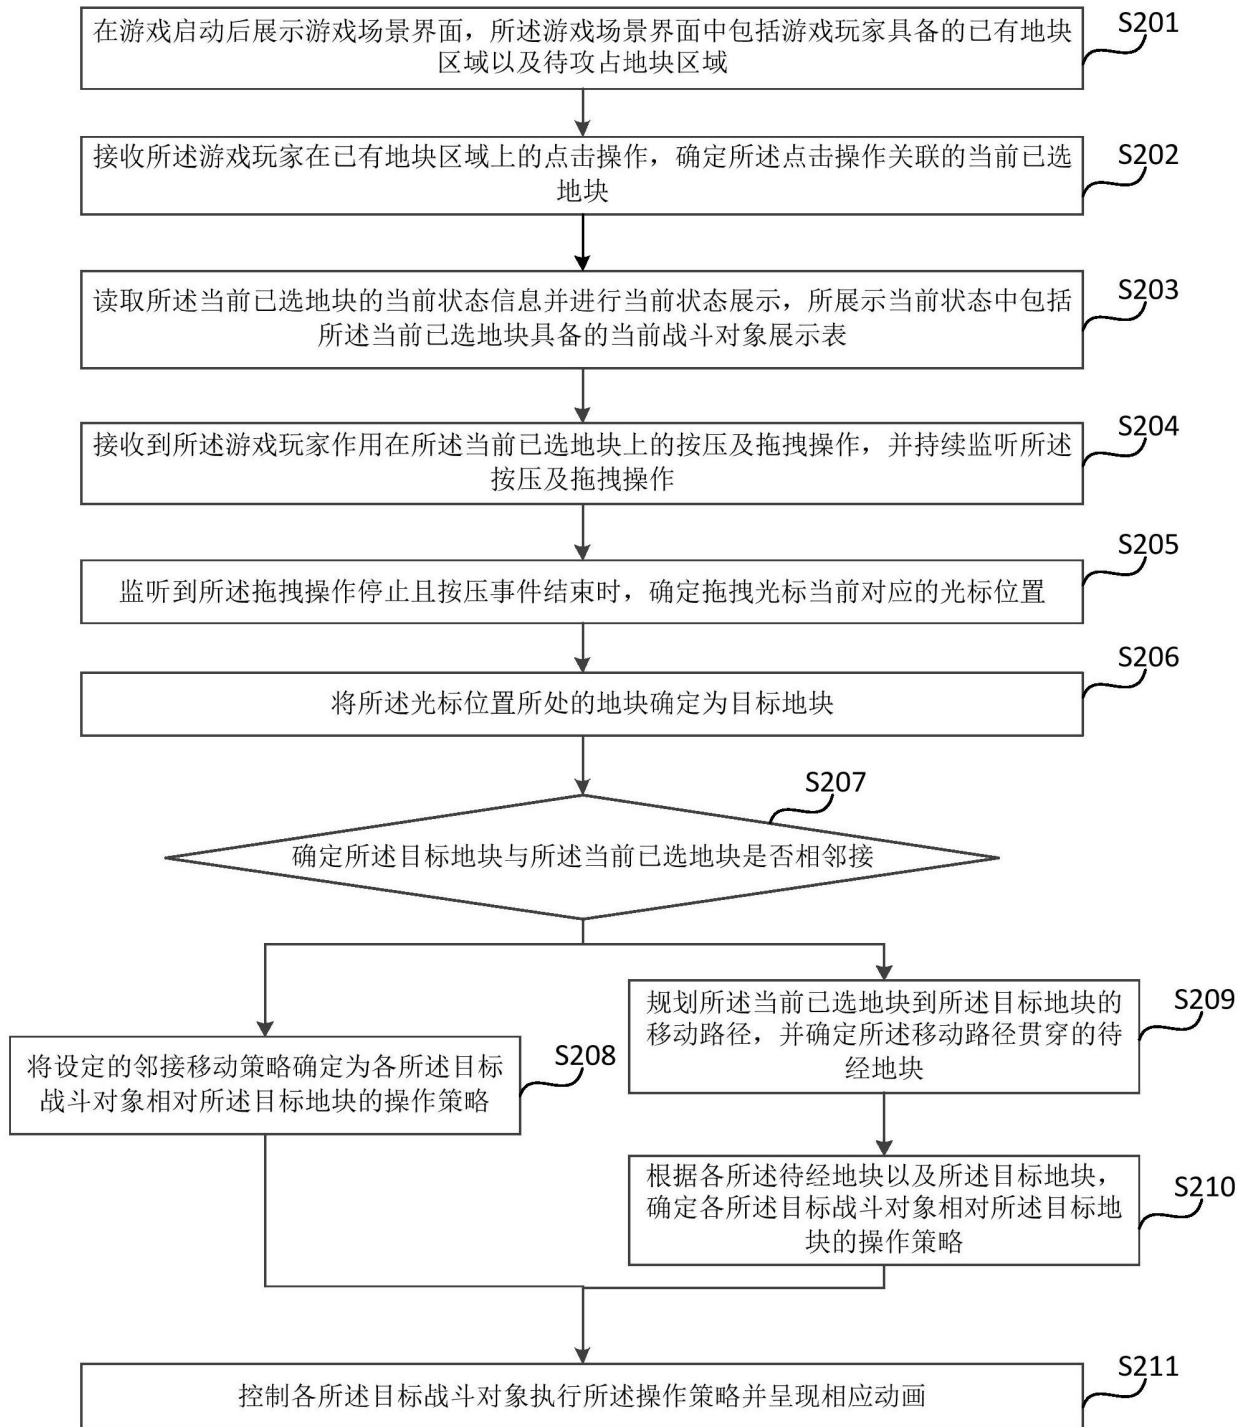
在游戏启动后展示游戏场景界面，所述游戏场景界面中包括游戏玩家具备的已有地块区域以及待攻占地块区域

S201

接收所述游戏玩家在已有地块区域上的点击操作，确定所述点击操作关联的当前已选地块

S202

读取所述当前已选地块的当前状态信息并进行当前状态展示，所展示当前状态中包括所述当前已选地块具备的当前战斗对象展示表

S203

接收到所述游戏玩家作用在所述当前已选地块上的按压及拖拽操作，并持续监听所述按压及拖拽操作

S204

监听到所述拖拽操作停止且按压事件结束时，确定拖拽光标当前对应的光标位置

S205

将所述光标位置所处的地块确定为目标地块

S206

S207

确定所述目标地块与所述当前已选地块是否相邻接

规划所述当前已选地块到所述目标地块的移动路径，并确定所述移动路径贯穿的待经地块

S209

将设定的邻接移动策略确定为各所述目标战斗对象相对所述目标地块的操作策略

S208

根据各所述待经地块以及所述目标地块，确定各所述目标战斗对象相对所述目标地块的操作策略

S210

控制各所述目标战斗对象执行所述操作策略并呈现相应动画

S211